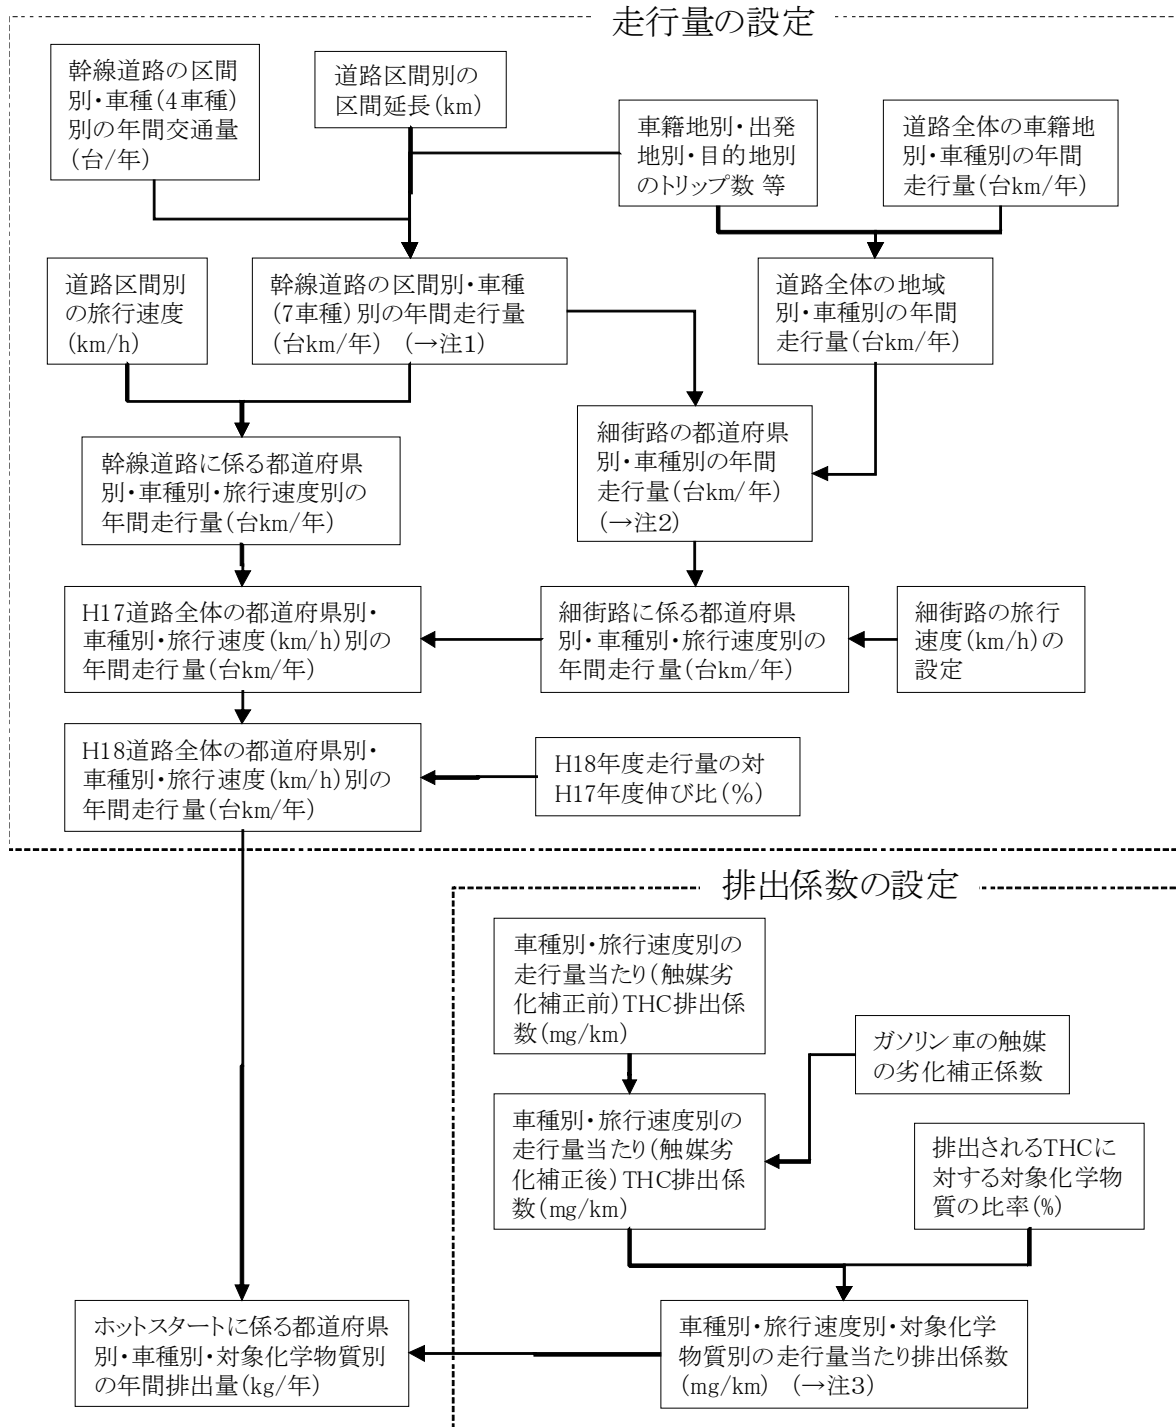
走行量の設定

幹線道路の区間別・車種(4車種)別の年間交通量(台/年)

道路区間別の区間延長(km)

車籍地別・出発地別・目的地別のトリップ数 等

道路全体の車籍地別・車種別の年間走行量(台km/年)

道路区間別の旅行速度(km/h)

幹線道路の区間別・車種(7車種)別の年間走行量(台km/年) (→注1)

道路全体の地域別・車種別の年間走行量(台km/年)

幹線道路に係る都道府県別・車種別・旅行速度別の年間走行量(台km/年)

細街路の都道府県別・車種別の年間走行量(台km/年)(→注2)

H17道路全体の都道府県別・車種別・旅行速度(km/h)別の年間走行量(台km/年)

細街路に係る都道府県別・車種別・旅行速度別の年間走行量(台km/年)

細街路の旅行速度(km/h)の設定

H18道路全体の都道府県別・車種別・旅行速度(km/h)別の年間走行量(台km/年)

H18年度走行量の対H17年度伸び比(%)

排出係数の設定

車種別・旅行速度別の走行量当たり(触媒劣化補正前)THC排出係数(mg/km)

ガソリン車の触媒の劣化補正係数

車種別・旅行速度別の走行量当たり(触媒劣化補正後)THC排出係数(mg/km)

排出されるTHCに対する対象化学物質の比率(%)

ホットスタートに係る都道府県別・車種別・対象化学物質別の年間排出量(kg/年)

車種別・旅行速度別・対象化学物質別の走行量当たり排出係数(mg/km) (→注3)